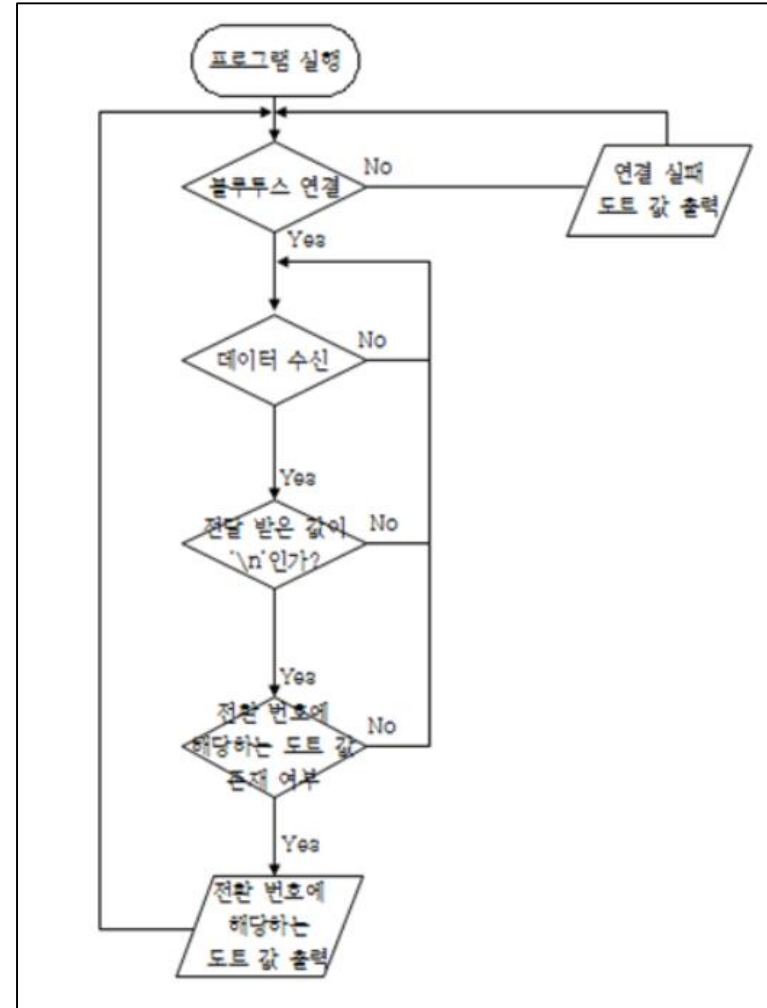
프로그램 실행

블루투스 연결

No

연결 실패 도트 값 출력

Yes

데이터 수신

No

Yes

전달 받은 값이 '\n'인가?

No

Yes

전환 번호에 해당하는 도트 값 존재 여부

No

Yes

전환 번호에 해당하는 도트 값 출력